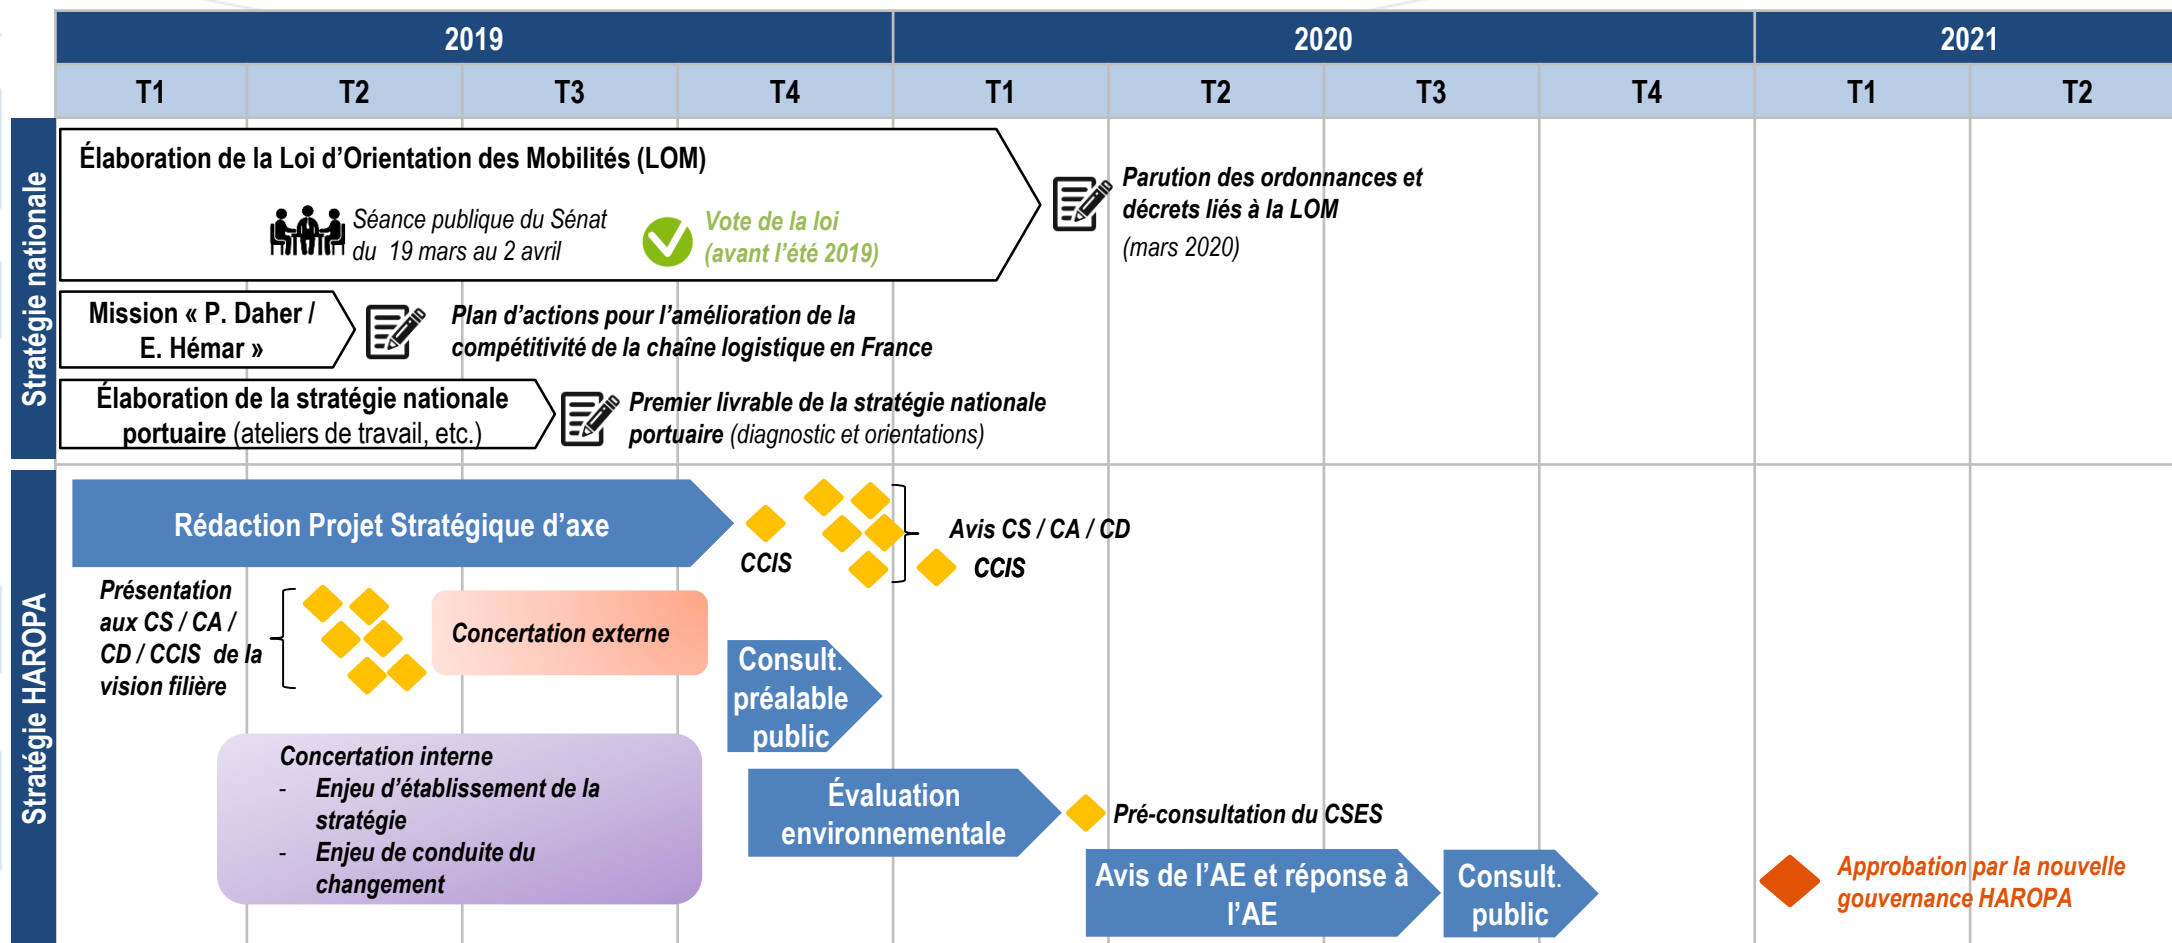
| 2019 | | | | 2020 | | | | 2021 | |
|---|---|---|---|---|---|---|---|---|---|
| T1 | T2 | T3 | T4 | T1 | T2 | T3 | T4 | T1 | T2 |

Stratégie nationale

Élaboration de la Loi d'Orientation des Mobilités (LOM)

Séance publique du Sénat du 19 mars au 2 avril

Vote de la loi (avant l'été 2019)

Parution des ordonnances et décrets liés à la LOM (mars 2020)

Mission « P. Daher / E. Hémar »

Plan d'actions pour l'amélioration de la compétitivité de la chaîne logistique en France

Élaboration de la stratégie nationale portuaire (ateliers de travail, etc.)

Premier livrable de la stratégie nationale portuaire (diagnostic et orientations)

Stratégie HAROPA

Rédaction Projet Stratégique d'axe

CCIS

Avis CS / CA / CD

CCIS

Présentation aux CS / CA / CD / CCIS de la vision filière

Concertation externe

Consult. préalable public

Concertation interne
- Enjeu d'établissement de la stratégie
- Enjeu de conduite du changement

Évaluation environnementale

Pré-consultation du CSES

Avis de l'AE et réponse à l'AE

Consult. public

Approbation par la nouvelle gouvernance HAROPA